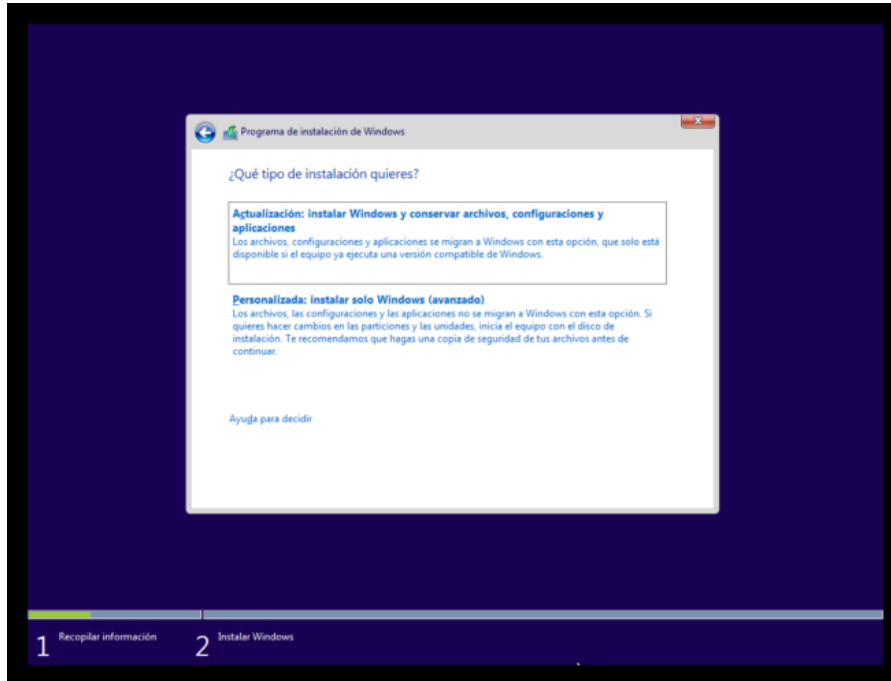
Programa de instalación de Windows

¿Qué tipo de instalación quieres?

Actualización: instalar Windows y conservar archivos, configuraciones y aplicaciones
Los archivos, configuraciones y aplicaciones se migran a Windows con esta opción, que solo está disponible si el equipo ya ejecuta una versión compatible de Windows.

Personalizada: instalar solo Windows (avanzado)
Los archivos, las configuraciones y las aplicaciones no se migran a Windows con esta opción. Si quieres hacer cambios en las particiones y las unidades, inicia el equipo con el disco de instalación. Te recomendamos que hagas una copia de seguridad de tus archivos antes de continuar.

Ayuda para decidir

1 Recopilar información
2 Instalar Windows